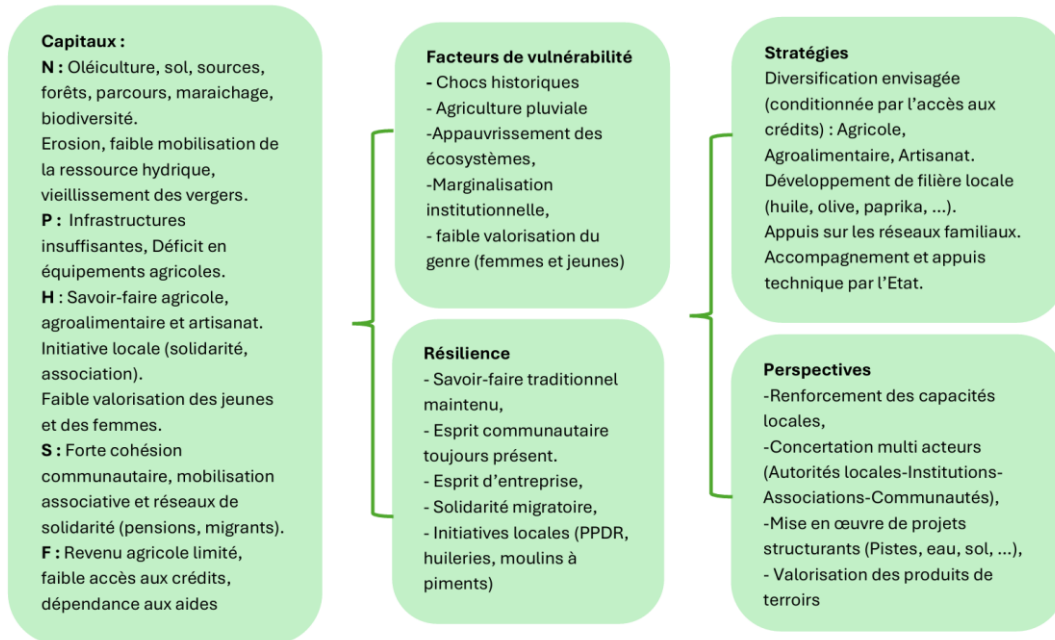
**Capitaux :**
**N :** Oléiculture, sol, sources, forêts, parcours, maraichage, biodiversité.
Erosion, faible mobilisation de la ressource hydrique, vieillissement des vergers.
**P :** Infrastructures insuffisantes, Déficit en équipements agricoles.
**H** : Savoir-faire agricole, agroalimentaire et artisanat. Initiative locale (solidarité, association).
Faible valorisation des jeunes et des femmes.
**S :** Forte cohésion communautaire, mobilisation associative et réseaux de solidarité (pensions, migrants).
**F :** Revenu agricole limité, faible accès aux crédits, dépendance aux aides

**Facteurs de vulnérabilité**
- Chocs historiques
- Agriculture pluviale
-Appauvrissement des écosystèmes,
-Marginalisation institutionnelle,
- faible valorisation du genre (femmes et jeunes)

**Résilience**
- Savoir-faire traditionnel maintenu,
- Esprit communautaire toujours présent.
- Esprit d'entreprise,
- Solidarité migratoire,
- Initiatives locales (PPDR, huileries, moulins à piments)

**Stratégies**
Diversification envisagée (conditionnée par l'accès aux crédits) : Agricole, Agroalimentaire, Artisanat.
Développement de filière locale (huile, olive, paprika, ...).
Appuis sur les réseaux familiaux.
Accompagnement et appuis technique par l'Etat.

**Perspectives**
-Renforcement des capacités locales,
-Concertation multi acteurs (Autorités locales-Institutions-Associations-Communautés),
-Mise en œuvre de projets structurants (Pistes, eau, sol, ...),
- Valorisation des produits de terroirs